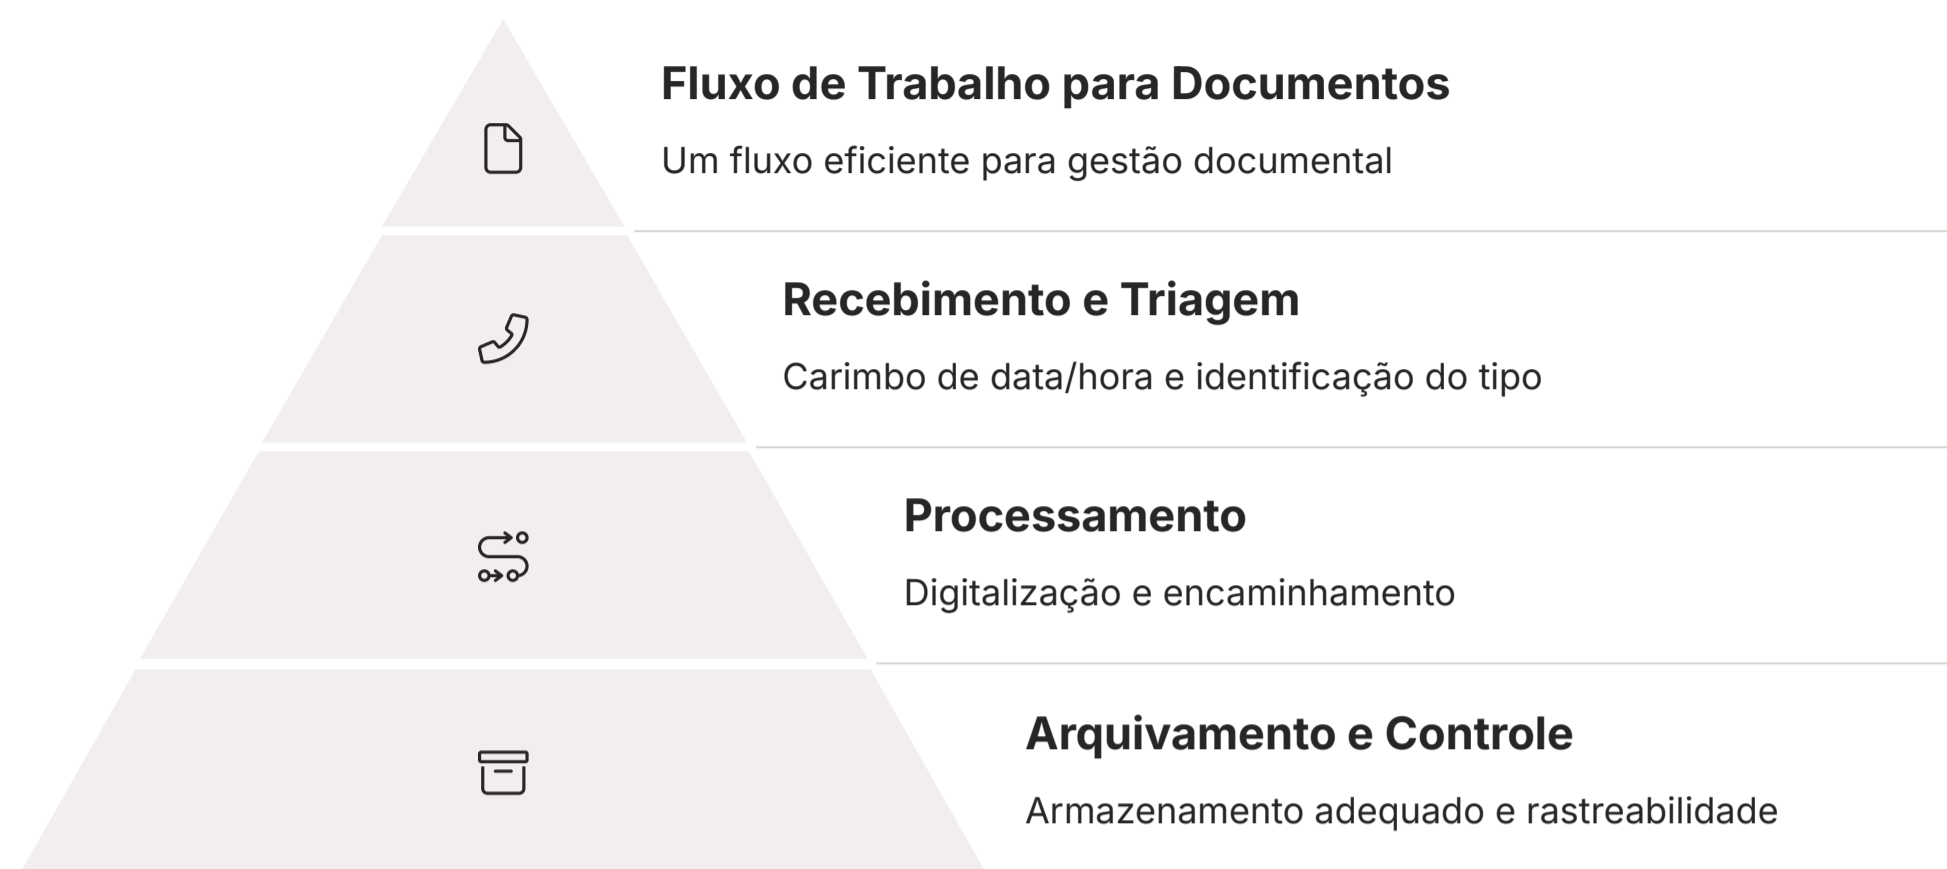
Fluxo de Trabalho para Documentos

Um fluxo eficiente para gestão documental

Recebimento e Triagem

Carimbo de data/hora e identificação do tipo

Processamento

Digitalização e encaminhamento

Arquivamento e Controle

Armazenamento adequado e rastreabilidade